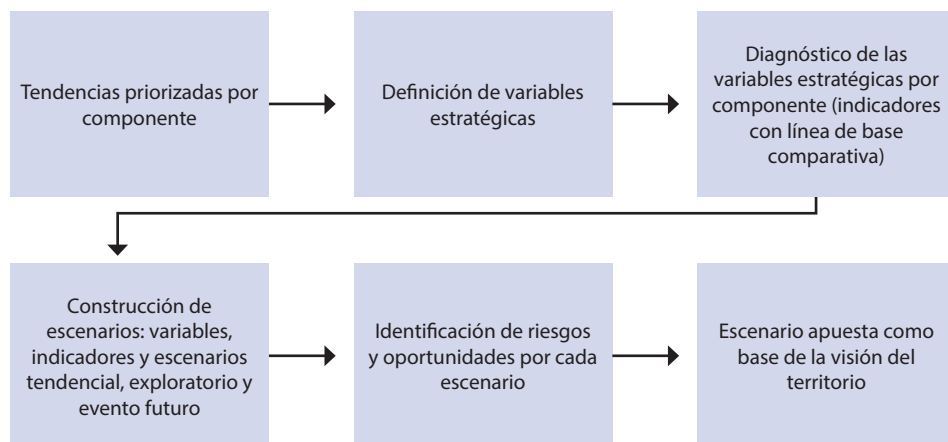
Tendencias priorizadas por componente

Definición de variables estratégicas

Diagnóstico de las variables estratégicas por componente (indicadores con línea de base comparativa)

Construcción de escenarios: variables, indicadores y escenarios tendencial, exploratorio y evento futuro

Identificación de riesgos y oportunidades por cada escenario

Escenario apuesta como base de la visión del territorio